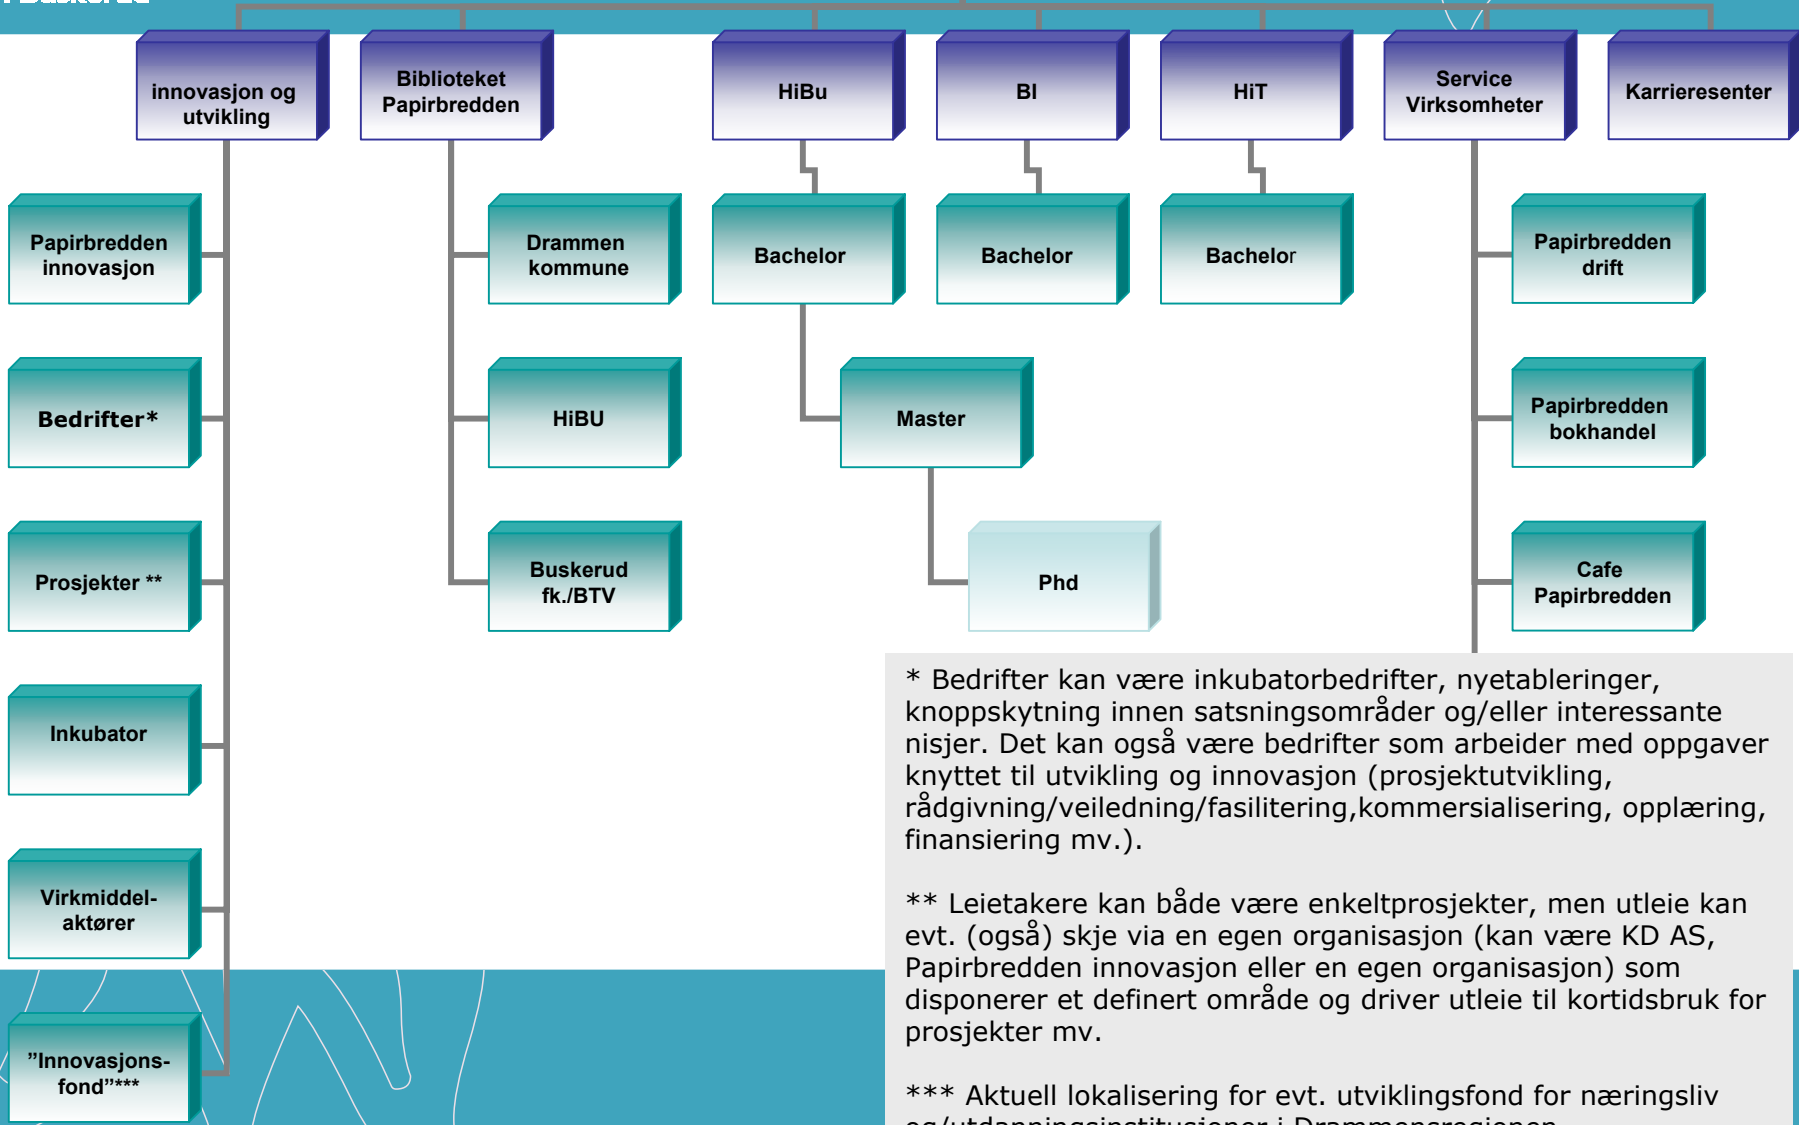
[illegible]

innovasjon og utvikling

Biblioteket Papirbredden

HiBu

BI

HiT

Service Virksomheter

Karrieresenter

Papirbredden innovasjon

Bedrifter*

Prosjekter **

Inkubator

Virkmiddel-aktører

"Innovasjons-fond"***

Drammen kommune

HiBU

Buskerud fk./BTV

Bachelor

Master

Phd

Bachelor

Bachelor

Papirbredden drift

Papirbredden bokhandel

Cafe Papirbredden

* Bedrifter kan være inkubatorbedrifter, nyetableringer, knoppskytning innen satsningsområder og/eller interessante nisjer. Det kan også være bedrifter som arbeider med oppgaver knyttet til utvikling og innovasjon (prosjektutvikling, rådgivning/veiledning/fasilitering,kommersialisering, opplæring, finansiering mv.).

** Leietakere kan både være enkeltprosjekter, men utleie kan evt. (også) skje via en egen organisasjon (kan være KD AS, Papirbredden innovasjon eller en egen organisasjon) som disponerer et definert område og driver utleie til kortidsbruk for prosjekter mv.

*** Aktuell lokalisering for evt. utviklingsfond for næringsliv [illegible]